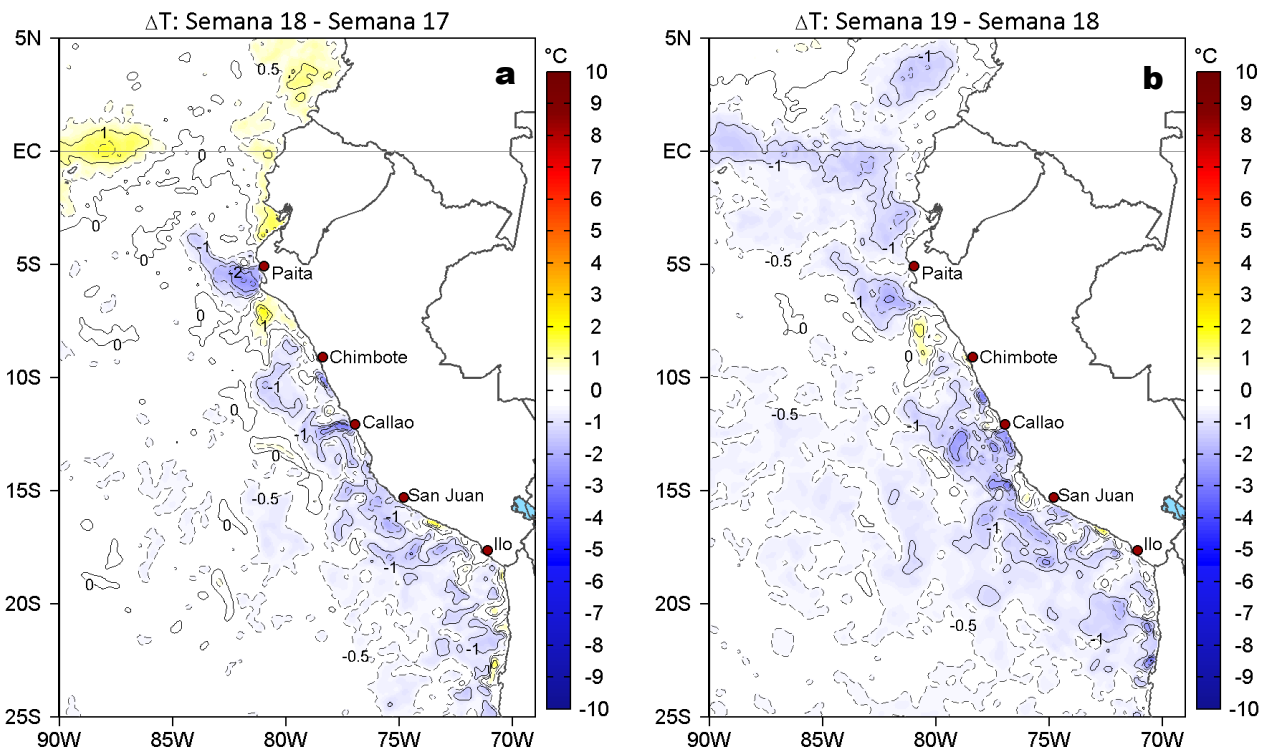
ΔT: Semana 18 - Semana 17

a

°C
10
9
8
7
6
5
4
3
2
1
0
-1
-2
-3
-4
-5
-6
-7
-8
-9
-10

5N
EC
5S
10S
15S
20S
25S
90W
85W
80W
75W
70W

Paita
Chimbote
Callao
San Juan
Ilo

0.5
1
0
0
0
-1
-2
1
0
0
-1
0
-1
0
-0.5
0
0
-1
-1
-0.5
-1

ΔT: Semana 19 - Semana 18

b

°C
10
9
8
7
6
5
4
3
2
1
0
-1
-2
-3
-4
-5
-6
-7
-8
-9
-10

5N
EC
5S
10S
15S
20S
25S
90W
85W
80W
75W
70W

Paita
Chimbote
Callao
San Juan
Ilo

-1
-1
-1
-0.5
-1
0
0
-0.5
-1
-1
-0.5
-1